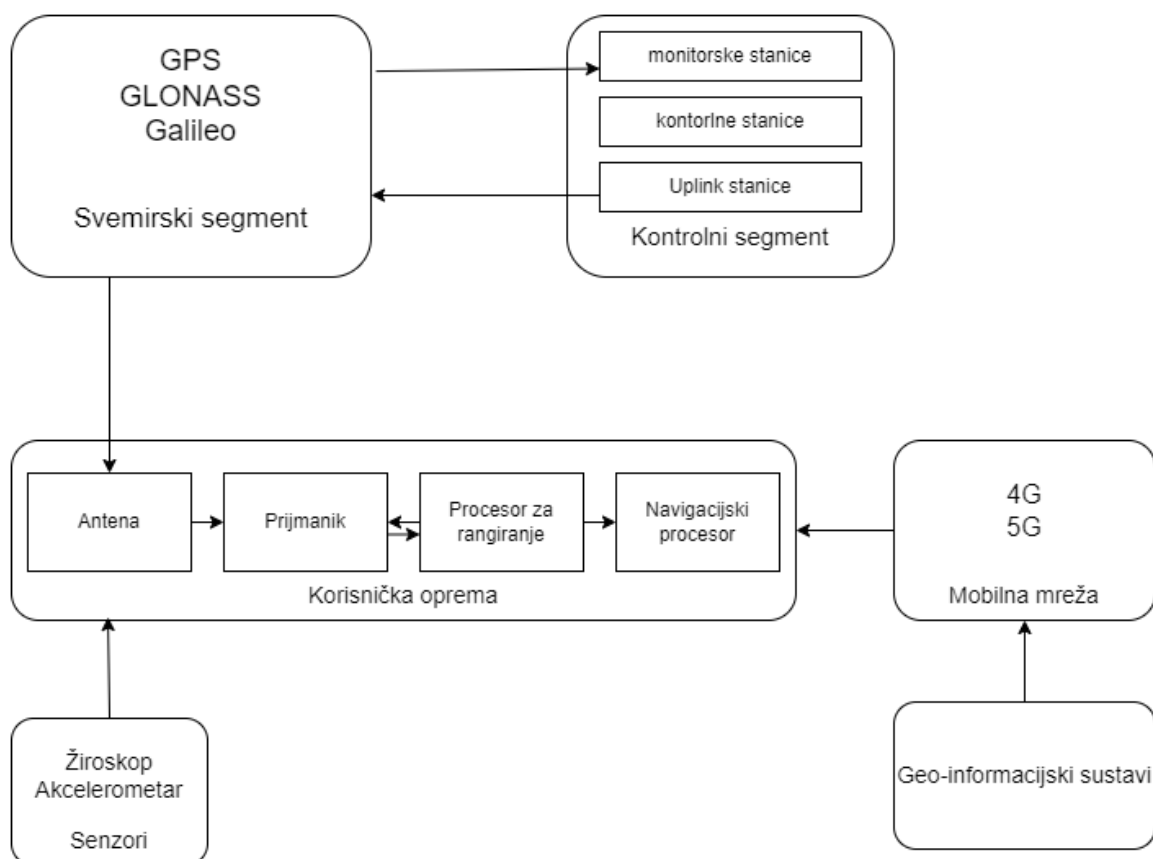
GPS
GLONASS
Galileo

Svemirski segment

monitorske stanice

kontorlne stanice

Uplink stanice

Kontrolni segment

Antena

Prijmanik

Procesor za rangiranje

Navigacijski procesor

Korisnička oprema

4G
5G

Mobilna mreža

Žiroskop
Akcelerometar

Senzori

Geo-informacijski sustavi